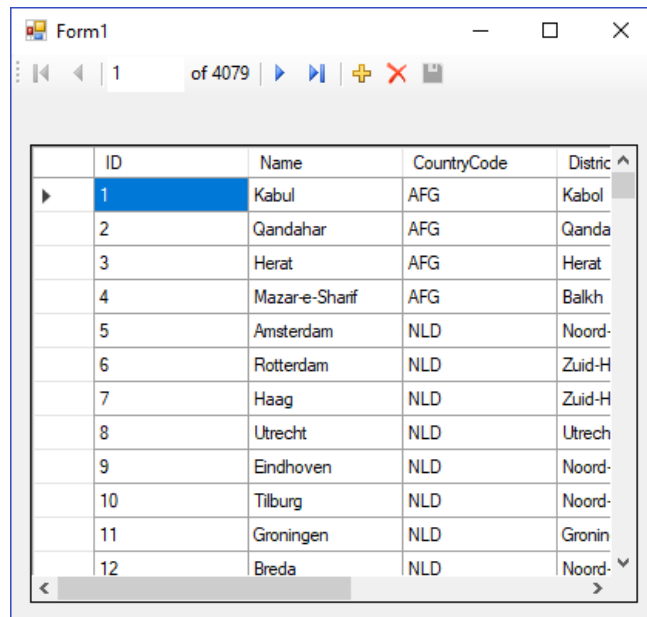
Form1

1 of 4079

| | ID | Name | CountryCode | Distric |
|---|---|---|---|---|
| | 1 | Kabul | AFG | Kabol |
| | 2 | Qandahar | AFG | Qanda |
| | 3 | Herat | AFG | Herat |
| | 4 | Mazar-e-Sharif | AFG | Balkh |
| | 5 | Amsterdam | NLD | Noord- |
| | 6 | Rotterdam | NLD | Zuid-H |
| | 7 | Haag | NLD | Zuid-H |
| | 8 | Utrecht | NLD | Utrech |
| | 9 | Eindhoven | NLD | Noord- |
| | 10 | Tilburg | NLD | Noord- |
| | 11 | Groningen | NLD | Gronin |
| | 12 | Breda | NLD | Noord- |